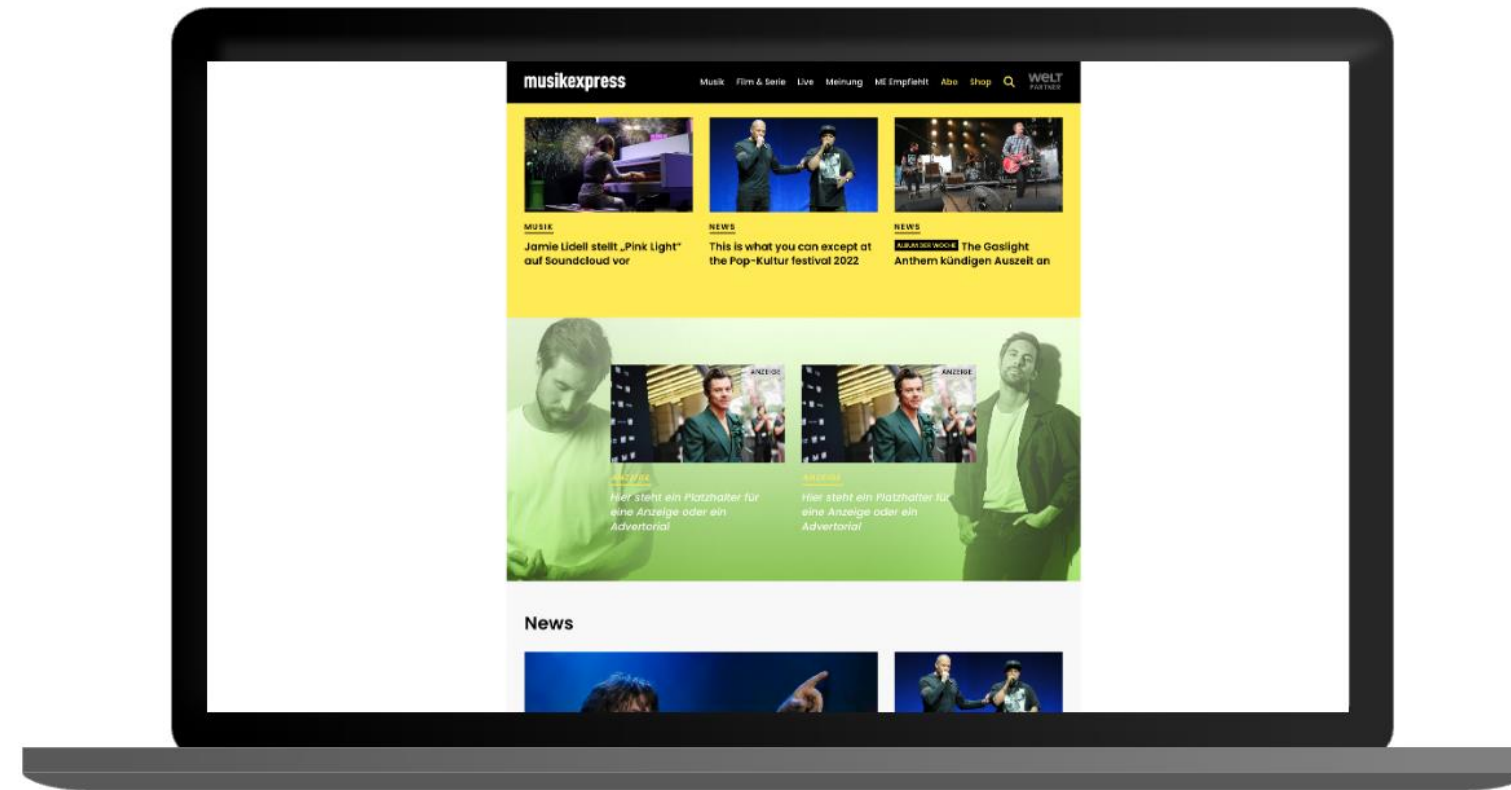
musikexpress

Musik Film & Serie Live Meinung ME Empfiehlt Abo Shop WELT PARTNER

MUSIK
Jamie Lidell stellt „Pink Light" auf Soundcloud vor

NEWS
This is what you can except at the Pop-Kultur festival 2022

NEWS
ALBUM DER WOCHE The Gaslight Anthem kündigen Auszeit an

ANZEIGE
ANZEIGE
Hier steht ein Platzhalter für eine Anzeige oder ein Advertorial

ANZEIGE
ANZEIGE
Hier steht ein Platzhalter für eine Anzeige oder ein Advertorial

News